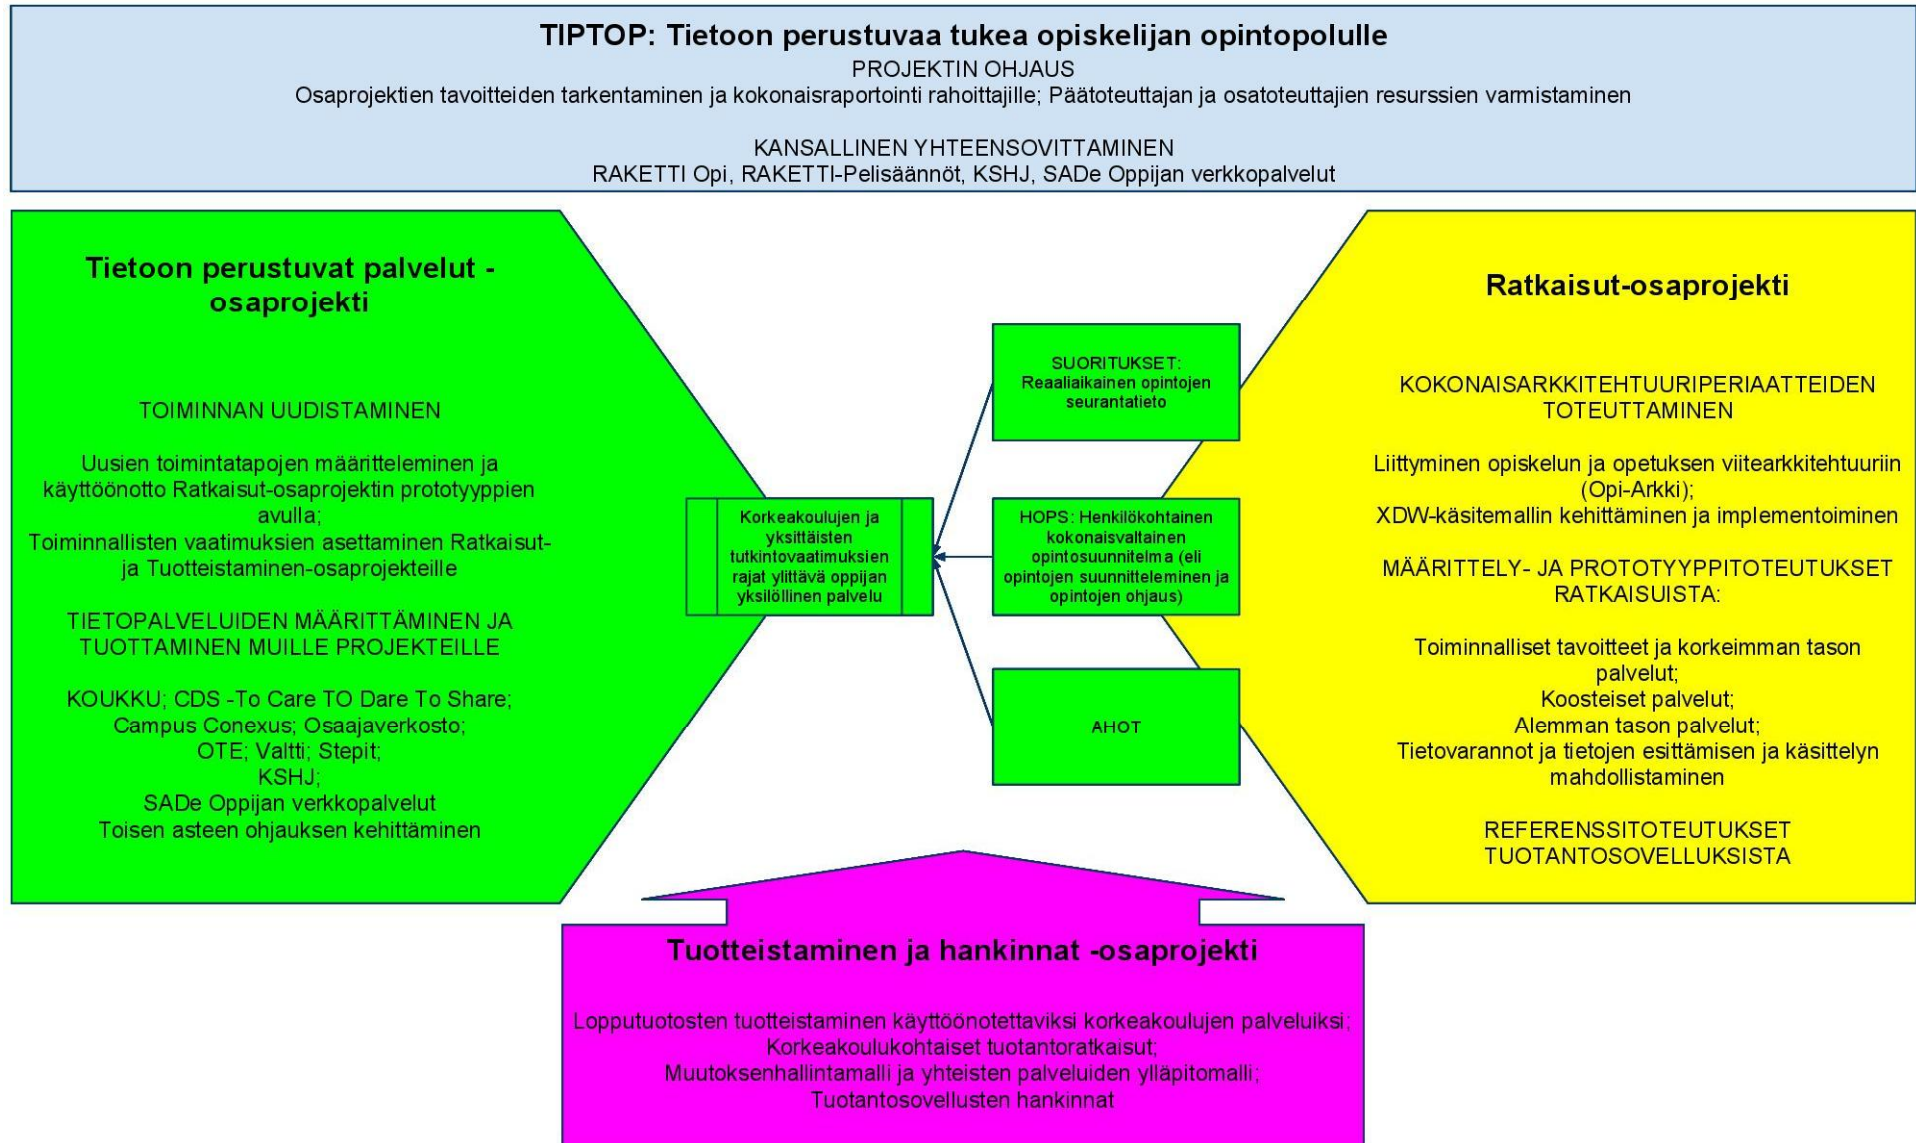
TIPTOP: Tietoon perustuvaa tukea opiskelijan opintopolulle
PROJEKTIN OHJAUS
Osaprojektien tavoitteiden tarkentaminen ja kokonaisraportointi rahoittajille; Päätoteuttajan ja osatoteuttajien resurssien varmistaminen

KANSALLINEN YHTEENSOVITTAMINEN
RAKETTI Opi, RAKETTI-Pelisäännöt, KSHJ, SADe Oppijan verkkopalvelut

Tietoon perustuvat palvelut - osaprojekti

TOIMINNAN UUDISTAMINEN

Uusien toimintatapojen määritteleminen ja käyttöönotto Ratkaisut-osaprojektin prototyyppien avulla;
Toiminnallisten vaatimuksien asettaminen Ratkaisut- ja Tuotteistaminen-osaprojekteille

TIETOPALVELUIDEN MÄÄRITTÄMINEN JA TUOTTAMINEN MUILLE PROJEKTEILLE

KOUKKU; CDS -To Care TO Dare To Share;
Campus Conexus; Osaajaverkosto;
OTE; Valtti; Stepit;
KSHJ;
SADe Oppijan verkkopalvelut
Toisen asteen ohjauksen kehittäminen

Korkeakoulujen ja yksittäisten tutkintovaatimuksien rajat ylittävä oppijan yksilöllinen palvelu

SUORITUKSET: Reaaliaikainen opintojen seurantatieto

HOPS: Henkilökohtainen kokonaisvaltainen opintosuunnitelma (eli opintojen suunnitteleminen ja opintojen ohjaus)

AHOT

Ratkaisut-osaprojekti

KOKONAISARKKITEHTUURIPERIAATTEIDEN TOTEUTTAMINEN

Liittyminen opiskelun ja opetuksen viitearkkitehtuuriin (Opi-Arkki);
XDW-käsitemallin kehittäminen ja implementoiminen

MÄÄRITTELY- JA PROTOTYYPPITOTEUTUKSET RATKAISUISTA:

Toiminnalliset tavoitteet ja korkeimman tason palvelut;
Koosteiset palvelut;
Alemman tason palvelut;
Tietovarannot ja tietojen esittämisen ja käsittelyn mahdollistaminen

REFERENSSITOTEUTUKSET TUOTANTOSOVELLUKSISTA

Tuotteistaminen ja hankinnat -osaprojekti

Lopputuotosten tuotteistaminen käyttöönotettaviksi korkeakoulujen palveluiksi;
Korkeakoulukohtaiset tuotantoratkaisut;
Muutoksenhallintamalli ja yhteisten palveluiden ylläpitomalli;
Tuotantosovellusten hankinnat